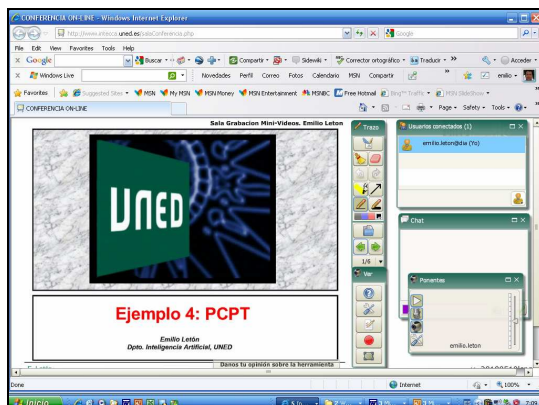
CONFERENCIA ON-LINE - Windows Internet Explorer

http://www.intecca.uned.es/salaConferencia.php

Google

File Edit View Favorites Tools Help

Google Buscar Compartir Sidewiki Corrector ortográfico Traducir Acceder

Windows Live Novedades Perfil Correo Fotos Calendario MSN Compartir emilio

Favorites Suggested Sites MSN My MSN MSN Money MSN Entertainment MSNBC Free Hotmail Bing Traffic MSN SlideShow

CONFERENCIA ON-LINE

Page Safety Tools

Sala Grabacion Mini-Videos. Emilio Leton

UNED

Ejemplo 4: PCPT

Emilio Letón
Dpto. Inteligencia Artificial, UNED

Danos tu opinión sobre la herramienta

Trazo

1/6

Ver

Usuarios conectados (1)

emilio.leton@dia (Yo)

Chat

Ponentes

emilio.leton

Done

Internet

100%

Inicio

7:09